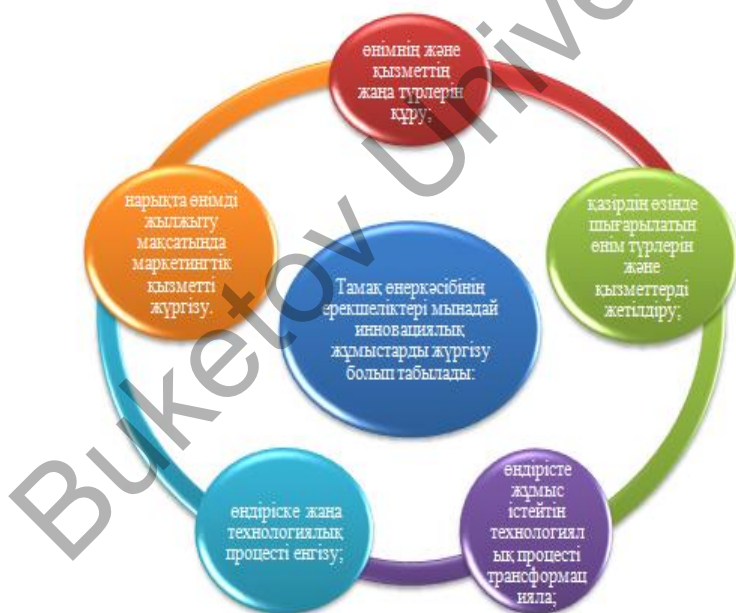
Тамақ өнеркәсібінің ерекшеліктері мынадай инновациялық жұмыстарды жүргізу болып табылады:

өнімнің және қызметтің жаңа түрлерін құру;

қазірдің өзінде шығарылатын өнім түрлерін және қызметтерді жетілдіру;

өндірісте жұмыс істейтін технологиялық процесті трансформациялау;

өндіріске жаңа технологиялық процесті енгізу;

нарықта өнімді жылжыту мақсатында маркетингтік қызметті жүргізу.

Buketov Univer